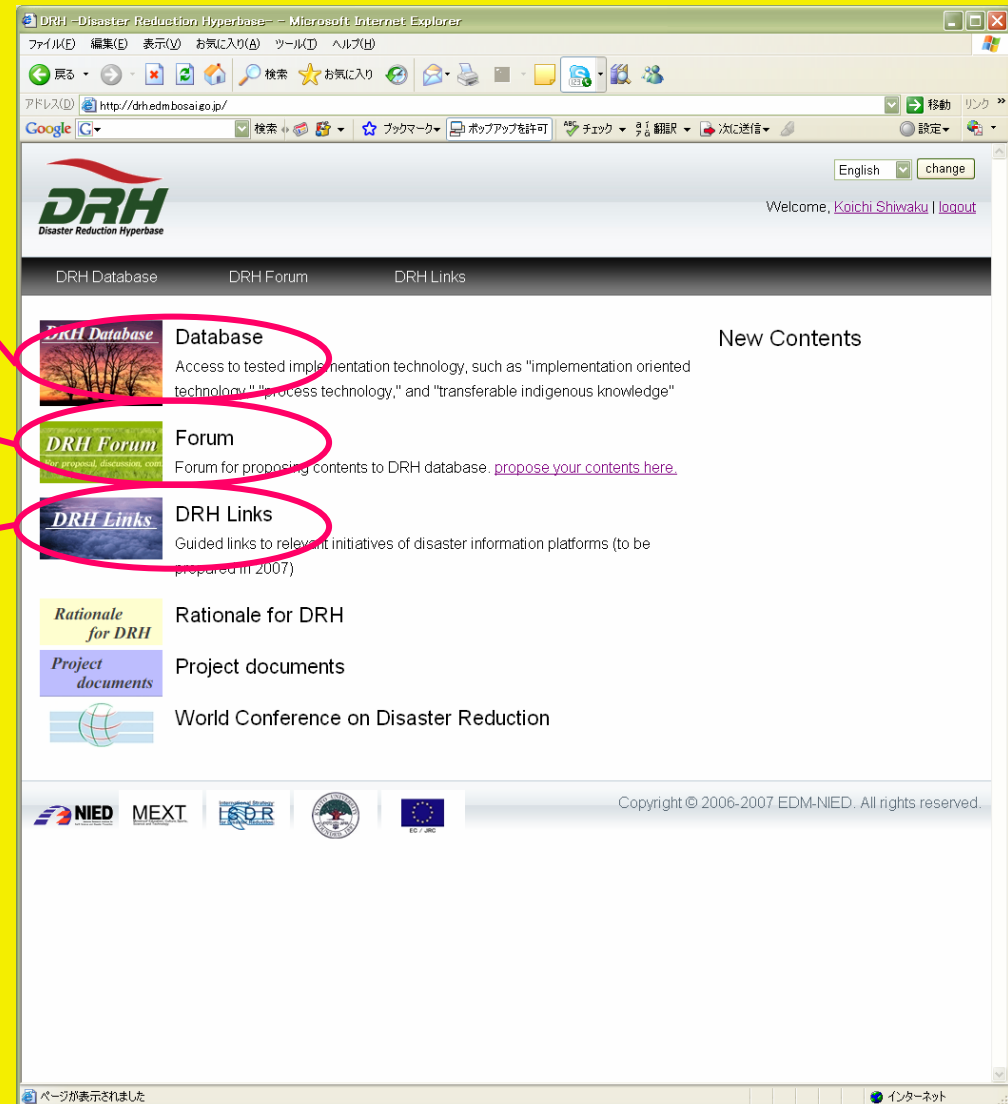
DRH -Disaster Reduction Hyperbase- - Microsoft Internet Explorer

ファイル(F) 編集(E) 表示(V) お気に入り(A) ツール(T) ヘルプ(H)

戻る 検索 お気に入り

アドレス(D) http://drh.edm.bosai.go.jp/ 移動 リンク

Google G 検索 ブックマーク ポップアップを許可 チェック 翻訳 次に送信 設定

English change

DRH Disaster Reduction Hyperbase

Welcome, Koichi Shiwaku | logout

DRH Database DRH Forum DRH Links

DRH Database

Database
Access to tested implementation technology, such as "implementation oriented technology," "process technology," and "transferable indigenous knowledge"

New Contents

DRH Forum For proposal, discussion, com

Forum
Forum for proposing contents to DRH database. propose your contents here.

DRH Links

DRH Links
Guided links to relevant initiatives of disaster information platforms (to be prepared in 2007)

Rationale for DRH

Rationale for DRH

Project documents

Project documents

World Conference on Disaster Reduction

NIED MEXT ISDR EC / JRC

Copyright © 2006-2007 EDM-NIED. All rights reserved.

ページが表示されました インターネット